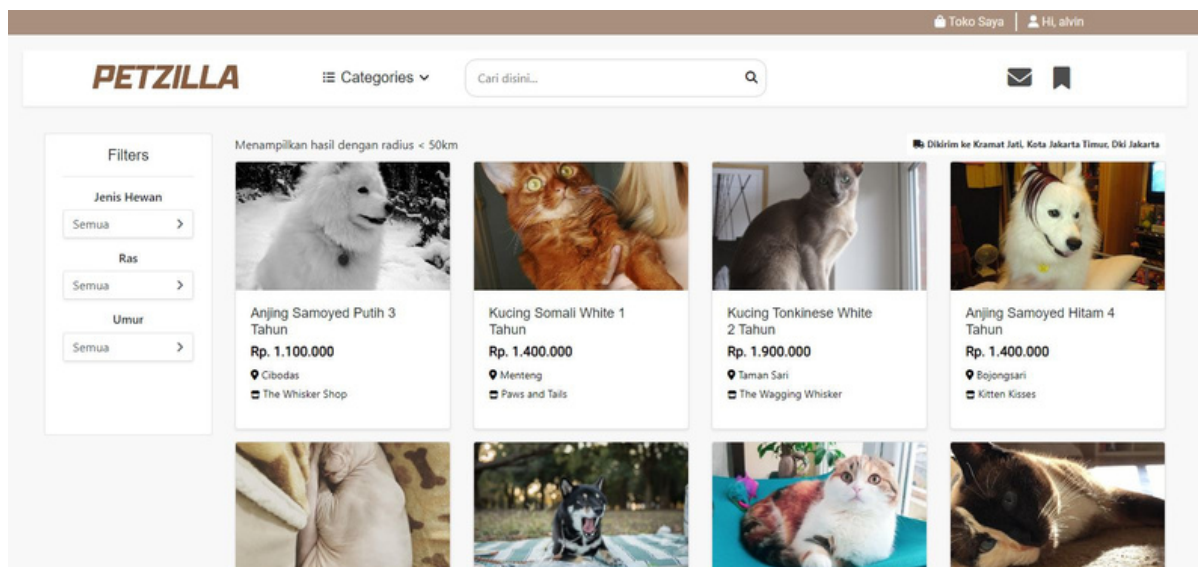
Toko Saya | Hi, alvin

PETZILLA

Categories

Cari disini...

Filters

Jenis Hewan

Semua

Ras

Semua

Umur

Semua

Menampilkan hasil dengan radius < 50km

Dikirim ke Kramat Jati, Kota Jakarta Timur, Dki Jakarta

Anjing Samoyed Putih 3 Tahun

Rp. 1.100.000

Cibodas

The Whisker Shop

Kucing Somali White 1 Tahun

Rp. 1.400.000

Menteng

Paws and Tails

Kucing Tonkinese White 2 Tahun

Rp. 1.900.000

Taman Sari

The Wagging Whisker

Anjing Samoyed Hitam 4 Tahun

Rp. 1.400.000

Bojongsari

Kitten Kisses